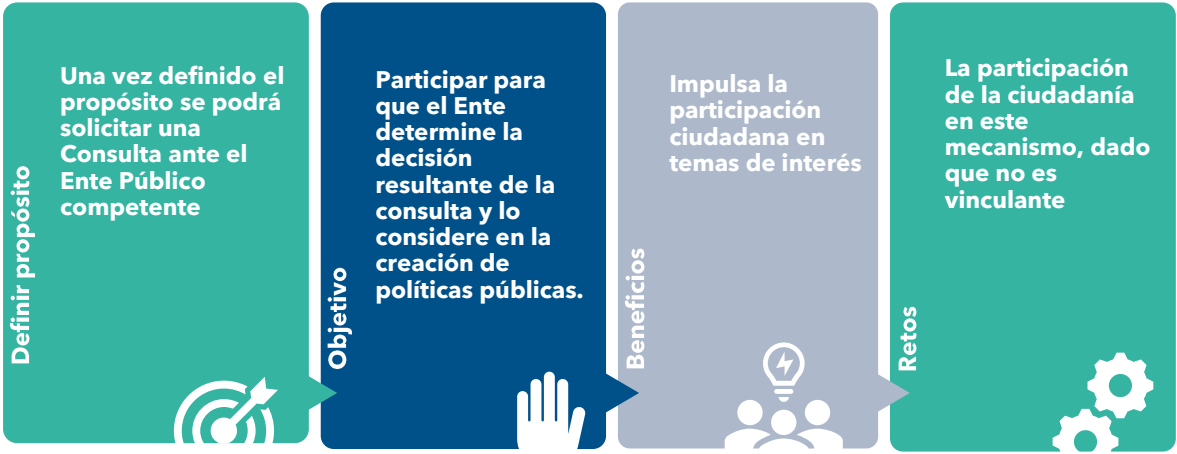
Definir propósito

Una vez definido el propósito se podrá solicitar una Consulta ante el Ente Público competente

Objetivo

Participar para que el Ente determine la decisión resultante de la consulta y lo considere en la creación de políticas públicas.

Beneficios

Impulsa la participación ciudadana en temas de interés

Retos

La participación de la ciudadanía en este mecanismo, dado que no es vinculante